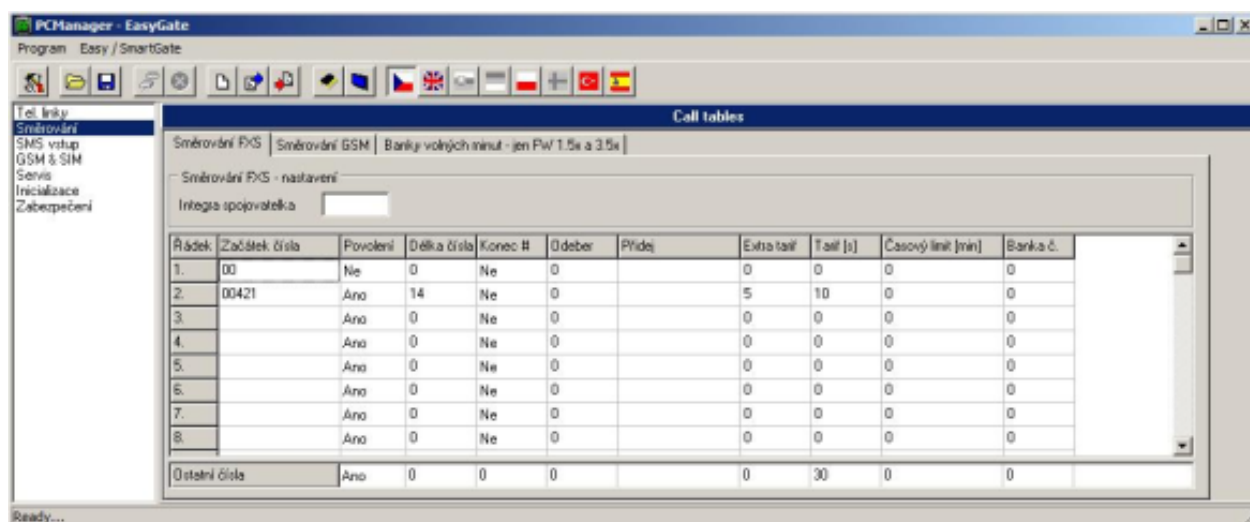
PCManager - EasyGate

Program Easy / SmartGate

Tel. linky
Směrování
SMS vstup
GSM & SIM
Servis
Inicializace
Zabezpečení

Call tables

Směrování FXS | Směrování GSM | Banky volných minut - jen FW 1.5x a 3.5x

Směrování FXS - nastavení

Integra spojovatelka

| Řádek | Začátek čísla | Povolení | Délka čísla | Konec # | Odeber | Přidej | Extra tarif | Tarif [s] | Časový limit [min] | Banka č. |
|---|---|---|---|---|---|---|---|---|---|---|
| 1. | 00 | Ne | 0 | Ne | 0 | | 0 | 0 | 0 | 0 |
| 2. | 00421 | Ano | 14 | Ne | 0 | | 5 | 10 | 0 | 0 |
| 3. | | Ano | 0 | Ne | 0 | | 0 | 0 | 0 | 0 |
| 4. | | Ano | 0 | Ne | 0 | | 0 | 0 | 0 | 0 |
| 5. | | Ano | 0 | Ne | 0 | | 0 | 0 | 0 | 0 |
| 6. | | Ano | 0 | Ne | 0 | | 0 | 0 | 0 | 0 |
| 7. | | Ano | 0 | Ne | 0 | | 0 | 0 | 0 | 0 |
| 8. | | Ano | 0 | Ne | 0 | | 0 | 0 | 0 | 0 |
| Ostatní čísla | | Ano | 0 | 0 | 0 | | 0 | 30 | 0 | 0 |

Ready...